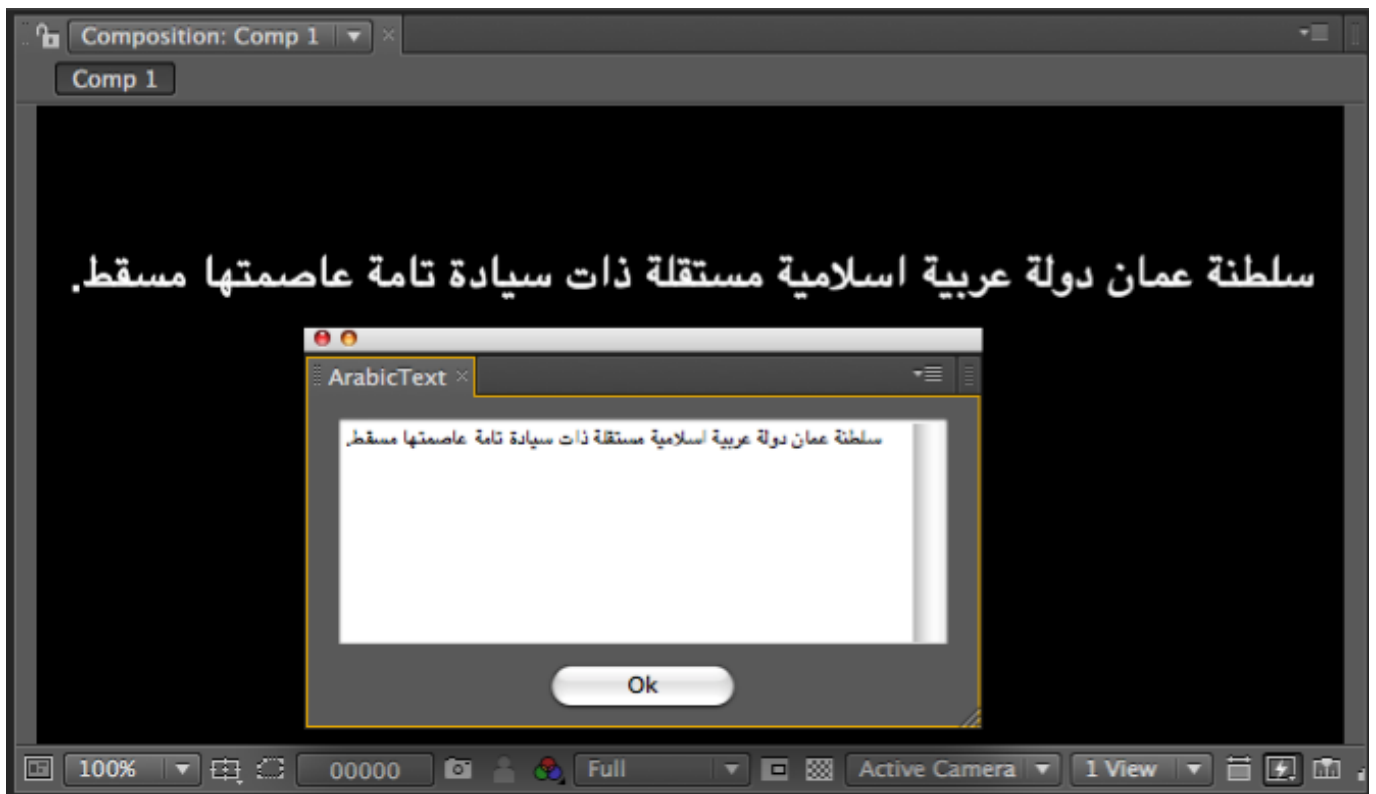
Composition: Comp 1

Comp 1

سلطنة عمان دولة عربية اسلامية مستقلة ذات سيادة تامة عاصمتها مسقط.

ArabicText

سلطنة عمان دولة عربية اسلامية مستقلة ذات سيادة تامة عاصمتها مسقط.

Ok

100%

00000

Full

Active Camera

1 View